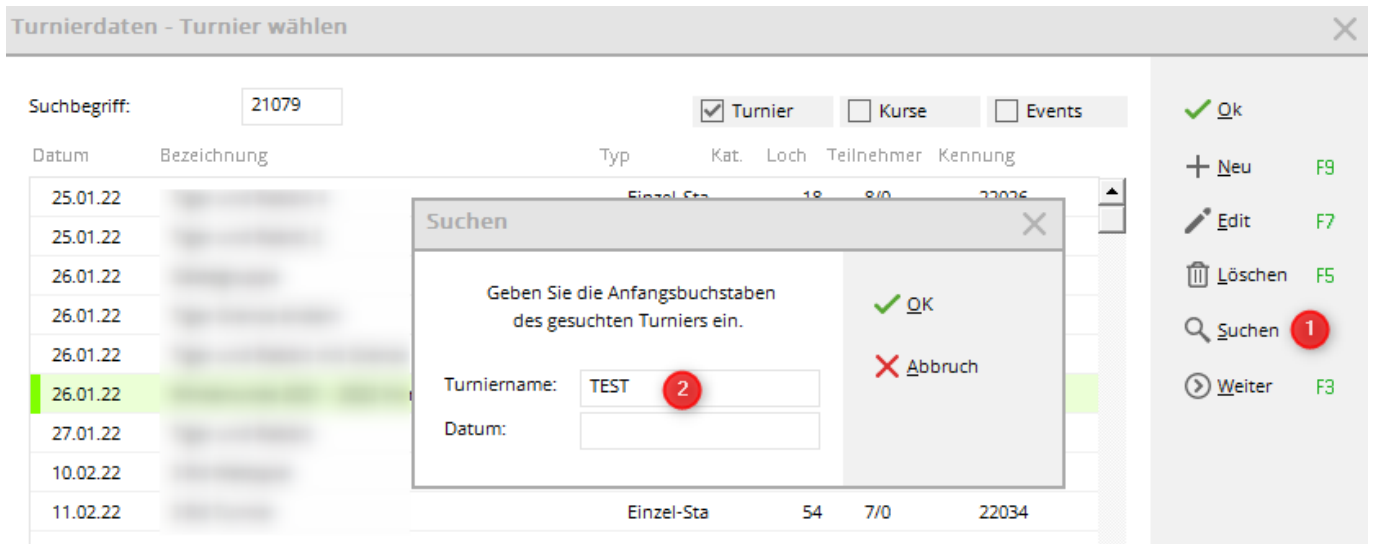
Turnierdaten - Turnier wählen

Suchbegriff: 21079

Turnier
Kurse
Events

| Datum | Bezeichnung | Typ | Kat. | Loch | Teilnehmer | Kennung |
|---|---|---|---|---|---|---|
| 25.01.22 | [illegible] | Einzel-Sta | | 18 | 8/0 | 22026 |
| 25.01.22 | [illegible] | | | | | |
| 26.01.22 | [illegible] | | | | | |
| 26.01.22 | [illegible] | | | | | |
| 26.01.22 | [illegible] | | | | | |
| 26.01.22 | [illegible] | | | | | |
| 27.01.22 | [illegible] | | | | | |
| 10.02.22 | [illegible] | | | | | |
| 11.02.22 | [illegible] | Einzel-Sta | | 54 | 7/0 | 22034 |

Ok
Neu F9
Edit F7
Löschen F5
Suchen 1
Weiter F3

Suchen

Geben Sie die Anfangsbuchstaben des gesuchten Turniers ein.

Turniername: TEST 2
Datum:

OK
Abbruch